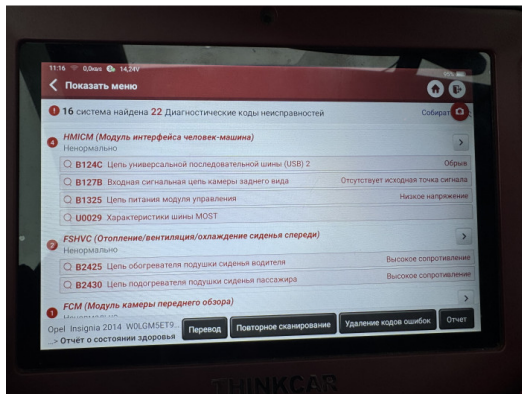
11:16 0,0кв/с 14,24V

Показать меню

1 16 система найдена 22 Диагностические коды неисправностей Собират

4 HMICM (Модуль интерфейса человек-машина)
Ненормально

B124C Цепь универсальной последовательной шины (USB) 2 Обрыв
B127B Входная сигнальная цепь камеры заднего вида Отсутствует исходная точка сигнала
B1325 Цепь питания модуля управления Низкое напряжение
U0029 Характеристики шины MOST

2 FSHVC (Отопление/вентиляция/охлаждение сиденья спереди)
Ненормально

B2425 Цепь обогревателя подушки сиденья водителя Высокое сопротивление
B2430 Цепь подогревателя подушки сиденья пассажира Высокое сопротивление

1 FCM (Модуль камеры переднего обзора)

Opel Insignia 2014 W0LGM5ET9...
> Отчёт о состоянии здоровья

Перевод
Повторное сканирование
Удаление кодов ошибок
Отчет

THINKCAR